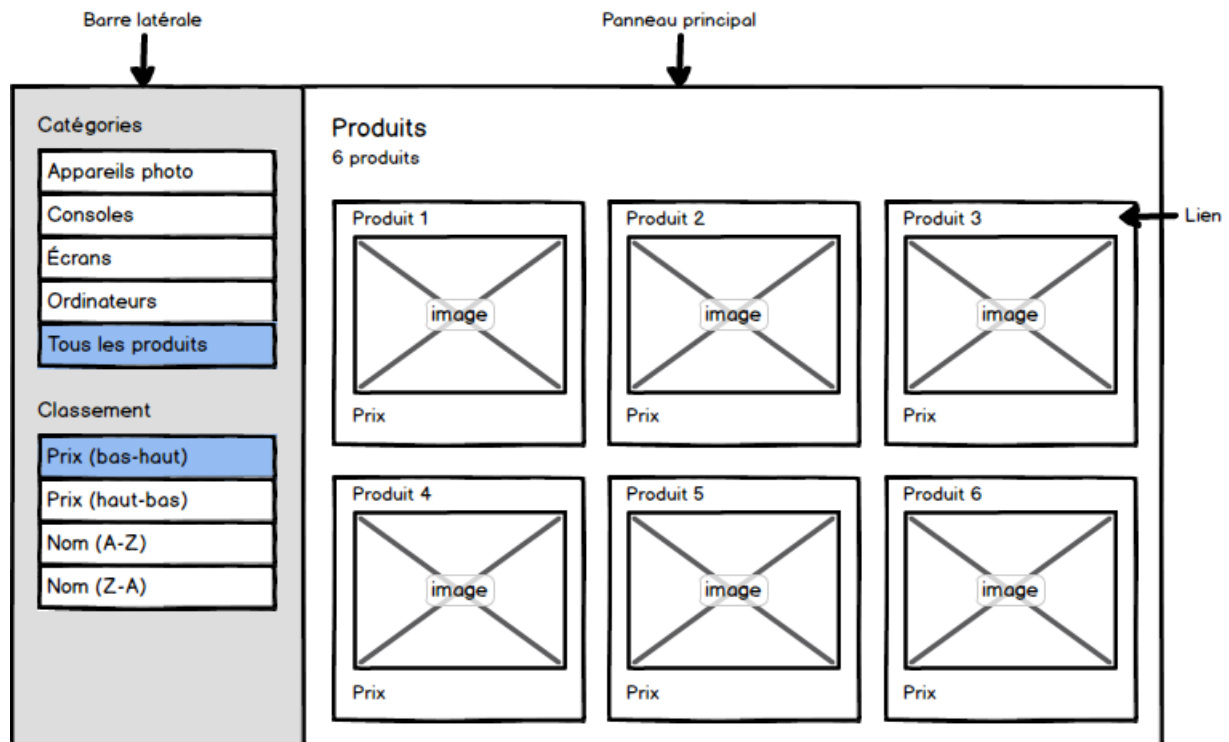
Barre latérale

Panneau principal

Catégories

Appareils photo

Consoles

Écrans

Ordinateurs

Tous les produits

Classement

Prix (bas-haut)

Prix (haut-bas)

Nom (A-Z)

Nom (Z-A)

Produits
6 produits

Produit 1
image
Prix

Produit 2
image
Prix

Produit 3
image
Prix

Lien

Produit 4
image
Prix

Produit 5
image
Prix

Produit 6
image
Prix